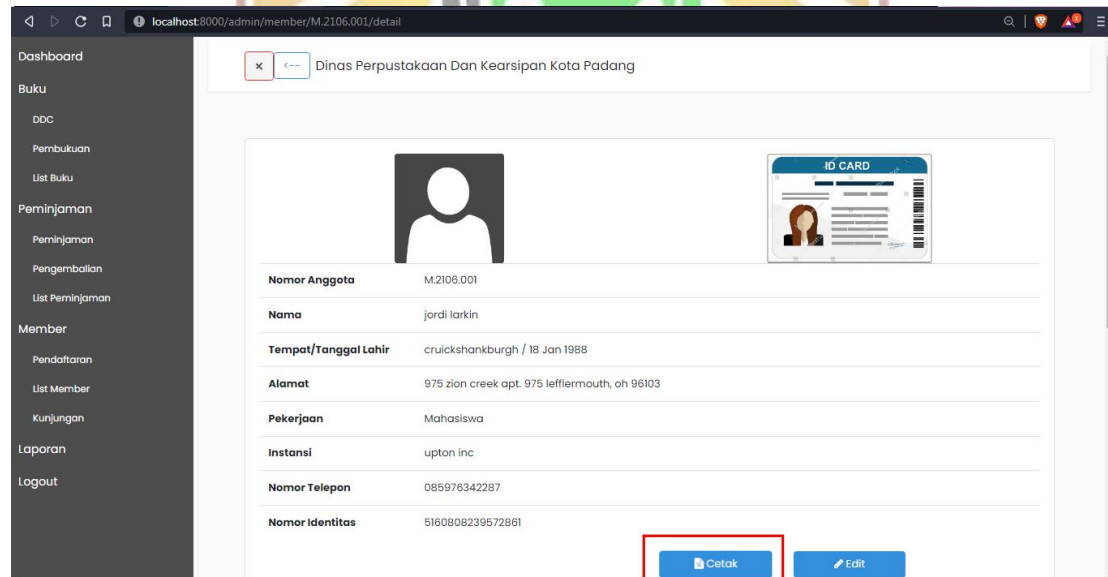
localhost:8000/admin/member/M.2106.001/detail

Dashboard
Buku
DDC
Pembukuan
List Buku
Peminjaman
Peminjaman
Pengembalian
List Peminjaman
Member
Pendaftaran
List Member
Kunjungan
Laporan
Logout

×
<--
Dinas Perpustakaan Dan Kearsipan Kota Padang

ID CARD

| Nomor Anggota | M.2106.001 |
|---|---|
| Nama | jordi larkin |
| Tempat/Tanggal Lahir | cruickshankburgh / 18 Jan 1988 |
| Alamat | 975 zion creek apt. 975 lefflermouth, oh 96103 |
| Pekerjaan | Mahasiswa |
| Instansi | upton inc |
| Nomor Telepon | 085976342287 |
| Nomor Identitas | 5160808239572861 |

Cetak
Edit